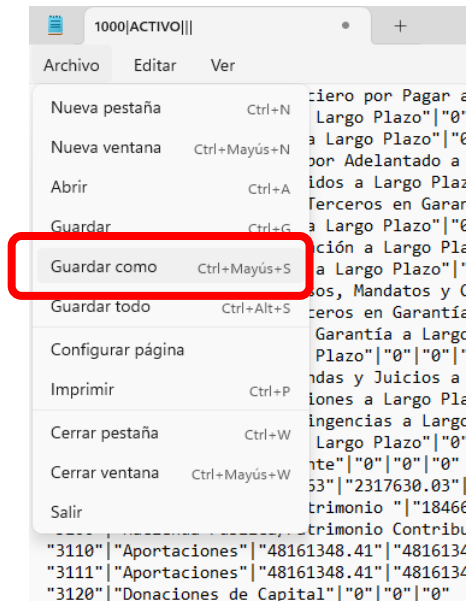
1000|ACTIVO|||

Archivo Editar Ver

Nueva pestaña Ctrl+N
Nueva ventana Ctrl+Mayús+N
Abrir Ctrl+A
Guardar Ctrl+G
Guardar como Ctrl+Mayús+S
Guardar todo Ctrl+Alt+S
Configurar página
Imprimir Ctrl+P
Cerrar pestaña Ctrl+W
Cerrar ventana Ctrl+Mayús+W
Salir

ciero por Pagar a
 Largo Plazo"|"0"
a Largo Plazo"|"0
por Adelantado a
idos a Largo Plaz
Terceros en Garar
a Largo Plazo"|"0
ción a Largo Pla
a Largo Plazo"|"
os, Mandatos y C
ceros en Garantía
 Garantía a Largo
 Plazo"|"0"|"0"|"
ndas y Juicios a
iones a Largo Pla
ingencias a Largo
 Largo Plazo"|"0"
nte"|"0"|"0"|"0"
53"|"2317630.03"|
trimonio "|"18466
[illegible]atrimonio Contribu
"3110"|"Aportaciones"|"48161348.41"|"4816134
"3111"|"Aportaciones"|"48161348.41"|"4816134
"3120"|"Donaciones de Capital"|"0"|"0"|"0"